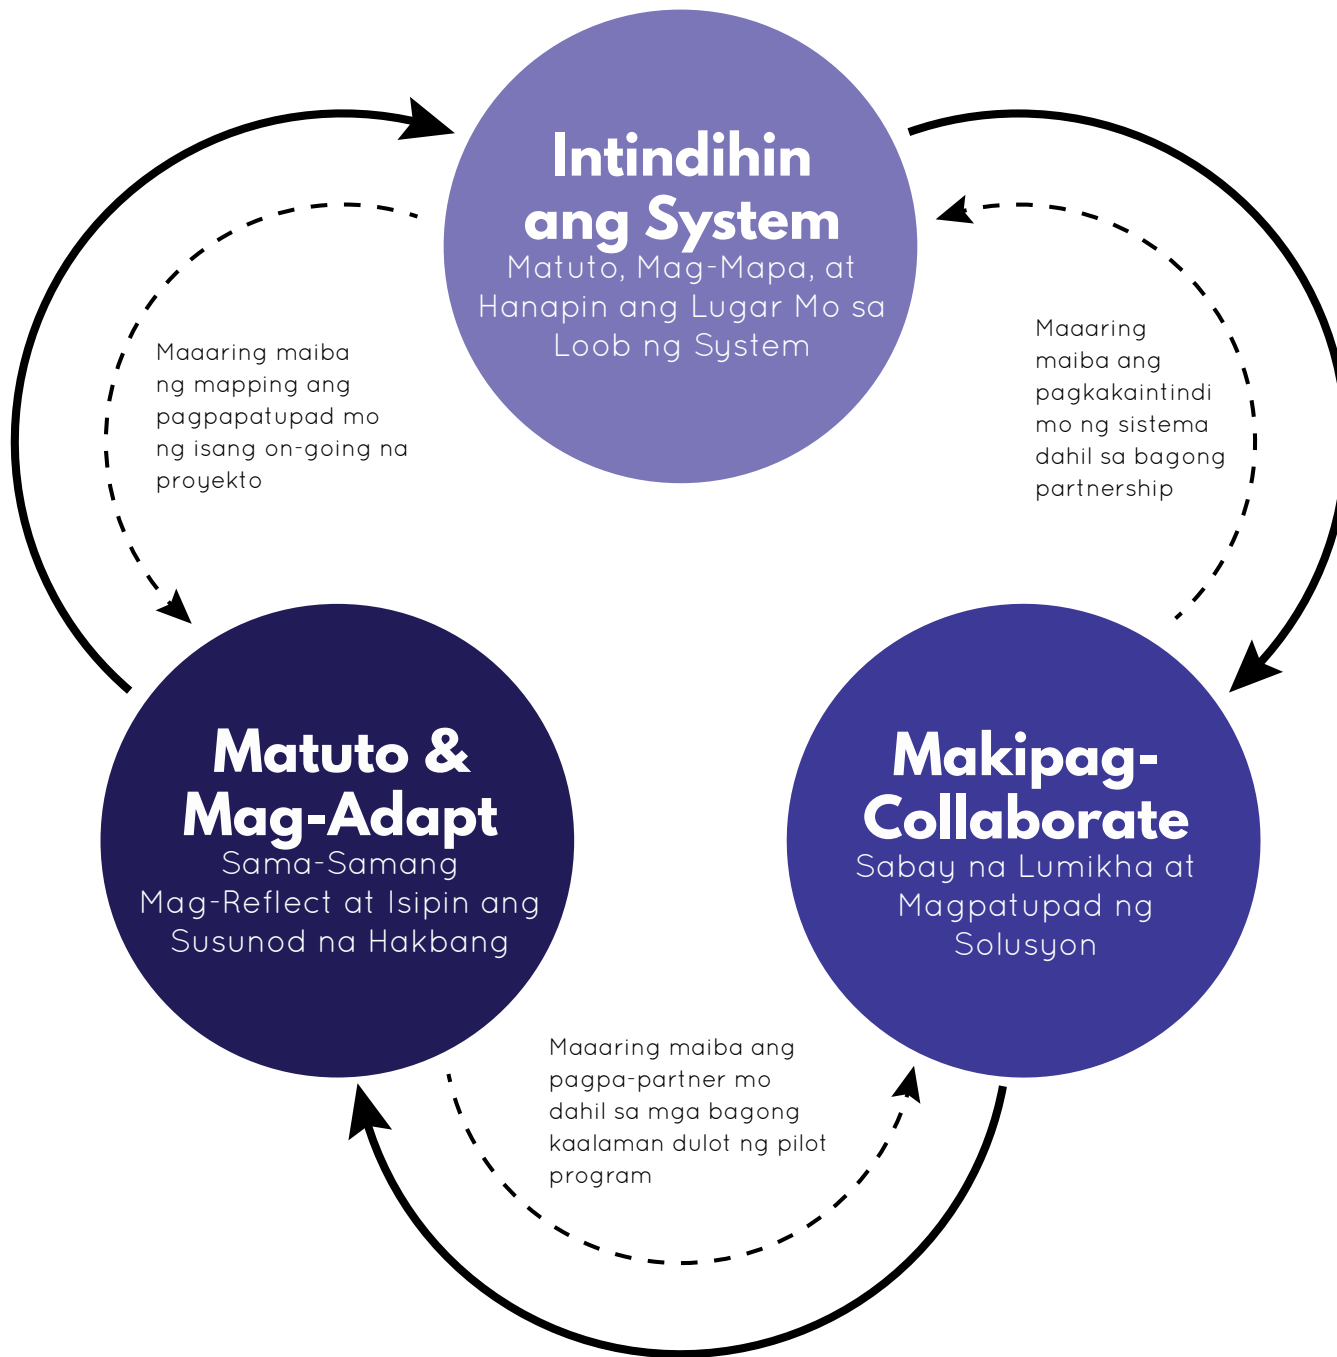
Intindihin ang System
Matuto, Mag-Mapa, at Hanapin ang Lugar Mo sa Loob ng System

Maaaring maiba ng mapping ang pagpapatupad mo ng isang on-going na proyekto

Maaaring maiba ang pagkakaintindi mo ng sistema dahil sa bagong partnership

Matuto & Mag-Adapt
Sama-Samang Mag-Reflect at Isipin ang Susunod na Hakbang

Makipag-Collaborate
Sabay na Lumikha at Magpatupad ng Solusyon

Maaaring maiba ang pagpa-partner mo dahil sa mga bagong kaalaman dulot ng pilot program